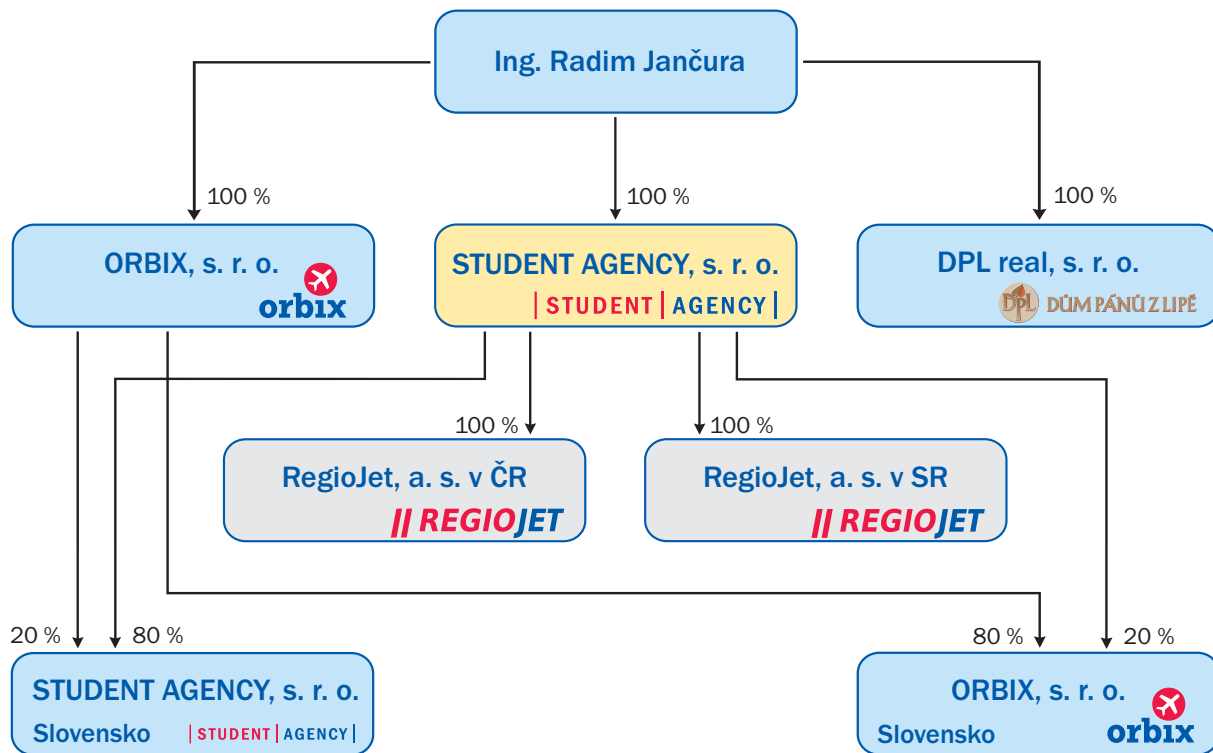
Ing. Radim Jančura

100 %

100 %

100 %

ORBIX, s. r. o.

orbix

STUDENT AGENCY, s. r. o.

| STUDENT | AGENCY |

DPL real, s. r. o.

DPL DŮM PÁNŮ Z LIPÉ

100 %

100 %

RegioJet, a. s. v ČR

|| REGIOJET

RegioJet, a. s. v SR

|| REGIOJET

20 %

80 %

80 %

20 %

STUDENT AGENCY, s. r. o.

Slovensko

| STUDENT | AGENCY |

ORBIX, s. r. o.

Slovensko

orbix